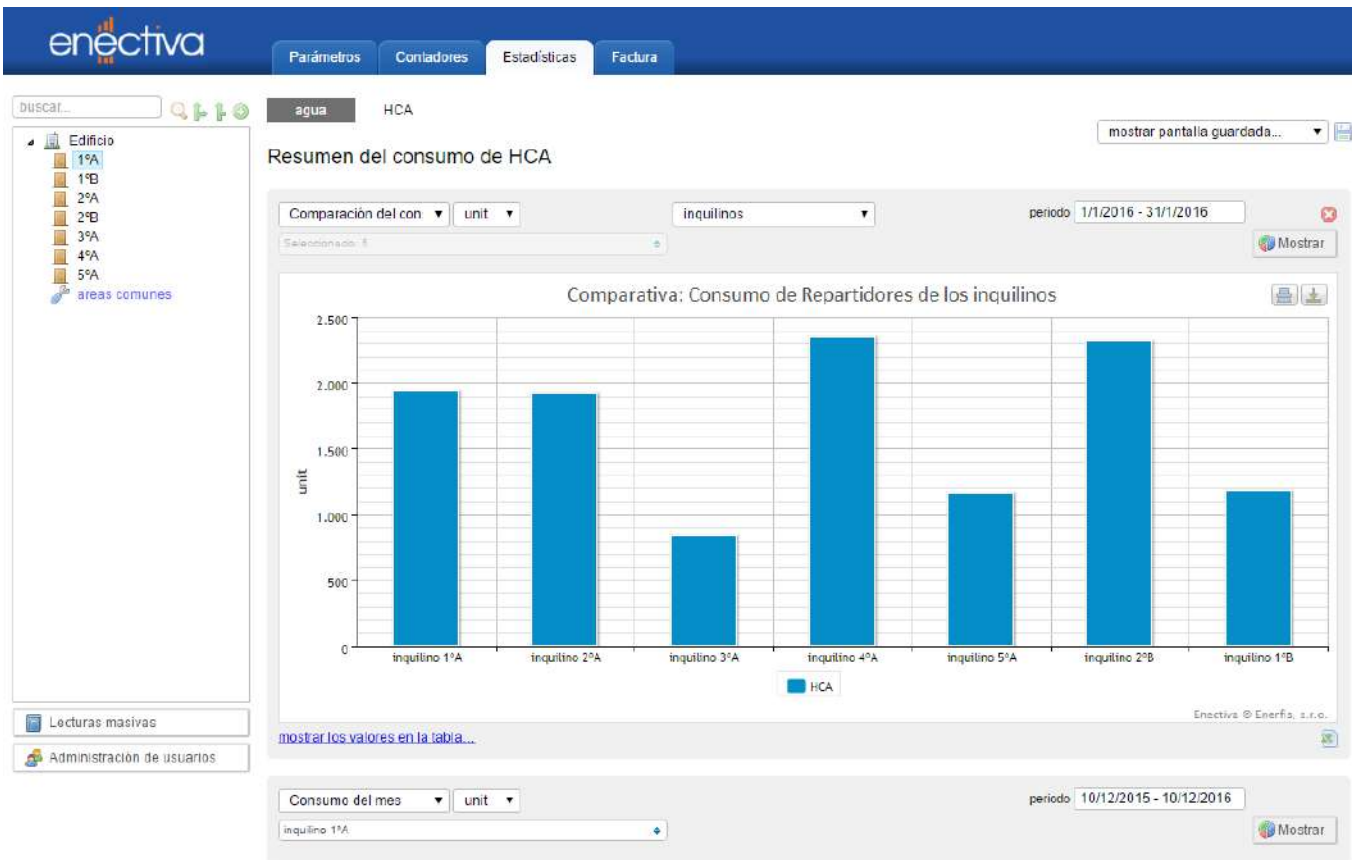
enectiva

Parámetros | Contadores | Estadísticas | Factura

buscar...

Edificio
1ºA
1ºB
2ºA
2ºB
3ºA
4ºA
5ºA
areas comunes

agua | HCA

mostrar pantalla guardada...

Resumen del consumo de HCA

Comparación del con | unit | inquilinos | periodo 1/1/2016 - 31/1/2016

Seleccionado: 8

Mostrar

Comparativa: Consumo de Repartidores de los inquilinos

unit

2.500
2.000
1.500
1.000
500
0

inquilino 1ºA | inquilino 2ºA | inquilino 3ºA | inquilino 4ºA | inquilino 5ºA | inquilino 2ºB | inquilino 1ºB

HCA

Enectiva © Enerfis, s.r.o.

mostrar los valores en la tabla...

Lecturas masivas

Administración de usuarios

Consumo del mes | unit | periodo 10/12/2015 - 10/12/2016

inquilino 1ºA

Mostrar